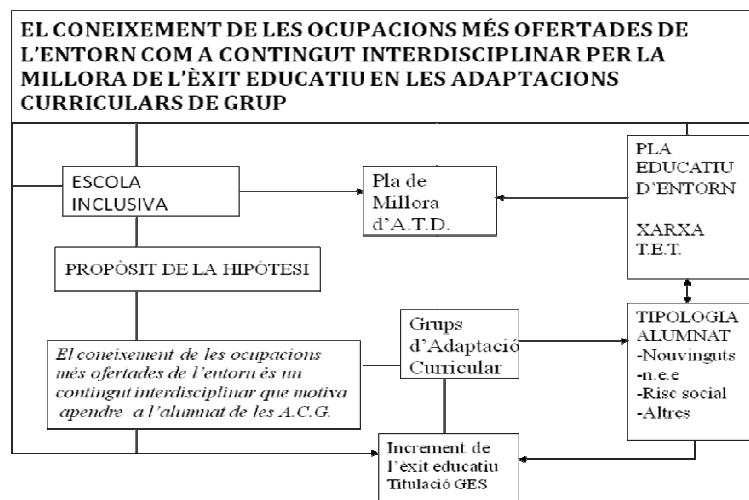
EL CONEIXEMENT DE LES OCUPACIONS MÉS OFERTADES DE L'ENTORN COM A CONTINGUT INTERDISCIPLINAR PER LA MILLORA DE L'ÈXIT EDUCATIU EN LES ADAPTACIONS CURRICULARS DE GRUP

ESCOLA INCLUSIVA

Pla de Millora d'A.T.D.

PLA EDUCATIU D'ENTORN

XARXA T.E.T.

PROPÒSIT DE LA HIPÒTESI

El coneixement de les ocupacions més ofertades de l'entorn és un contingut interdisciplinar que motiva apendre a l'alumnat de les A.C.G.

Grups d'Adaptació Curricular

TIPOLOGIA ALUMNAT
-Nouvinguts
-n.e.e
-Risc social
-Altres

Increment de l'èxit educatiu
Titulació GES